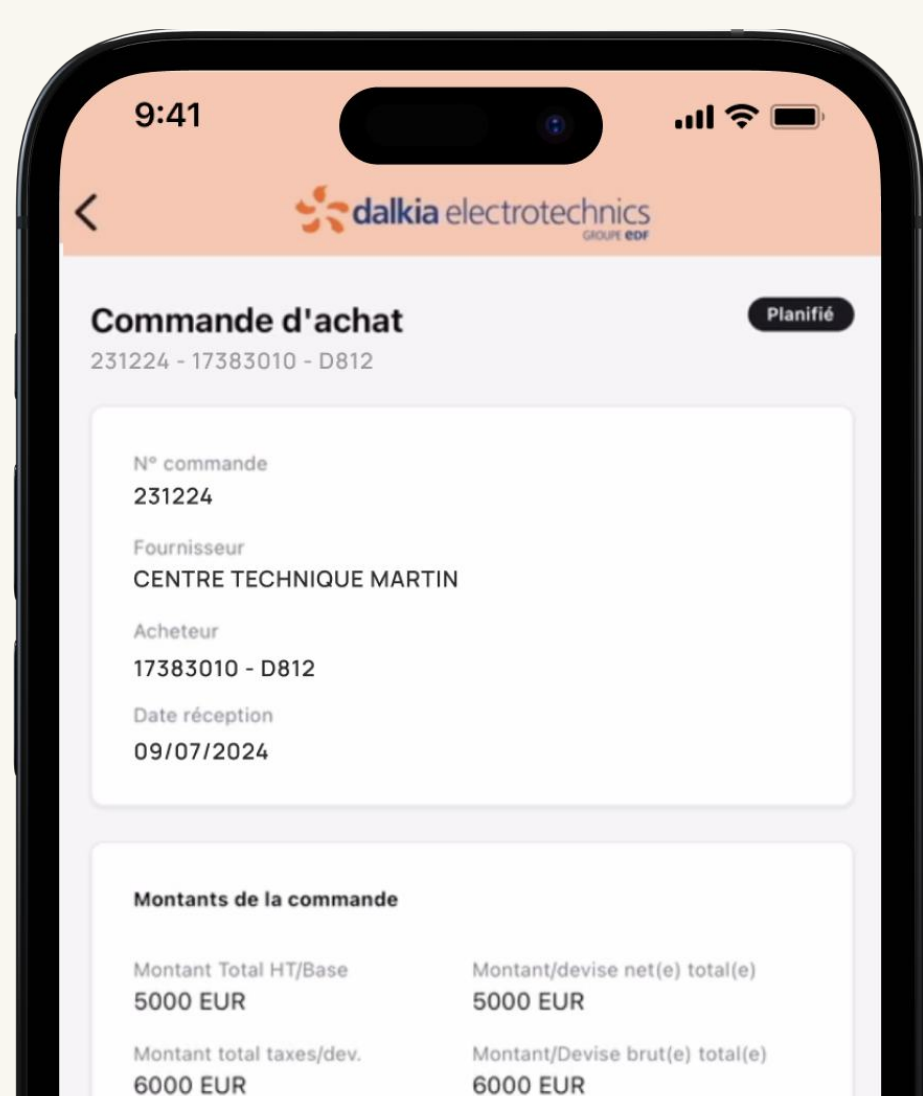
9:41

dalkia electrotechnics
GROUPE EDF

Commande d'achat
231224 - 17383010 - D812

Planifié

N° commande
231224

Fournisseur
CENTRE TECHNIQUE MARTIN

Acheteur
17383010 - D812

Date réception
09/07/2024

Montants de la commande

Montant Total HT/Base
5000 EUR

Montant/devise net(e) total(e)
5000 EUR

Montant total taxes/dev.
6000 EUR

Montant/Devise brut(e) total(e)
6000 EUR